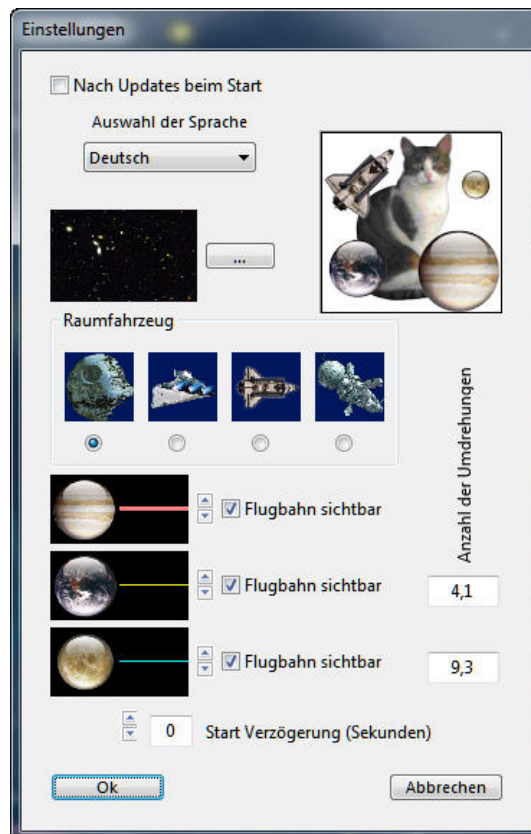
Einstellungen

Nach Updates beim Start

Auswahl der Sprache

Deutsch

...

Raumfahrzeug

Anzahl der Umdrehungen

Flugbahn sichtbar

Flugbahn sichtbar

4,1

Flugbahn sichtbar

9,3

0 Start Verzögerung (Sekunden)

Ok

Abbrechen